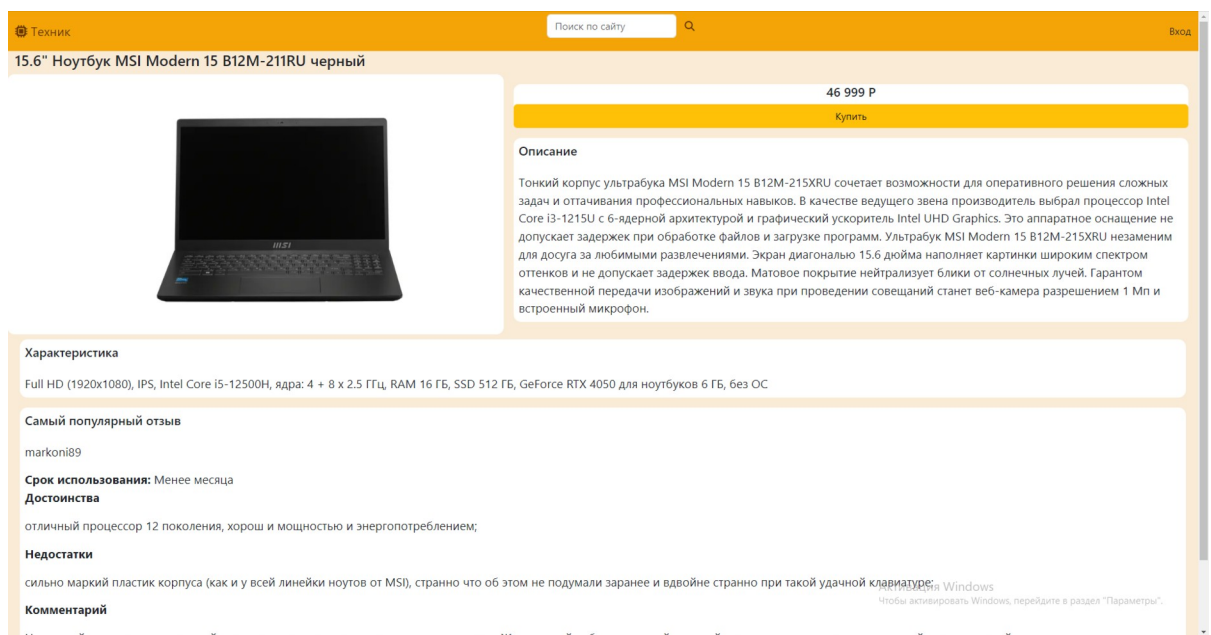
Техник

Поиск по сайту

Вход

15.6" Ноутбук MSI Modern 15 B12M-211RU черный

msi

46 999 Р

Купить

Описание

Тонкий корпус ультрабука MSI Modern 15 B12M-215XRU сочетает возможности для оперативного решения сложных задач и оттачивания профессиональных навыков. В качестве ведущего звена производитель выбрал процессор Intel Core i3-1215U с 6-ядерной архитектурой и графический ускоритель Intel UHD Graphics. Это аппаратное оснащение не допускает задержек при обработке файлов и загрузке программ. Ультрабук MSI Modern 15 B12M-215XRU незаменим для досуга за любимыми развлечениями. Экран диагональю 15.6 дюйма наполняет картинки широким спектром оттенков и не допускает задержек ввода. Матовое покрытие нейтрализует блики от солнечных лучей. Гарантом качественной передачи изображений и звука при проведении совещаний станет веб-камера разрешением 1 Мп и встроенный микрофон.

Характеристика

Full HD (1920x1080), IPS, Intel Core i5-12500H, ядра: 4 + 8 x 2.5 ГГц, RAM 16 ГБ, SSD 512 ГБ, GeForce RTX 4050 для ноутбуков 6 ГБ, без ОС

Самый популярный отзыв

markoni89

Срок использования: Менее месяца
Достоинства

отличный процессор 12 поколения, хорош и мощностью и энергопотреблением;

Недостатки

сильно маркий пластик корпуса (как и у всей линейки ноутов от MSI), странно что об этом не подумали заранее и вдвойне странно при такой удачной клавиатуре;

Комментарий

Активация Windows
Чтобы активировать Windows, перейдите в раздел "Параметры".

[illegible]